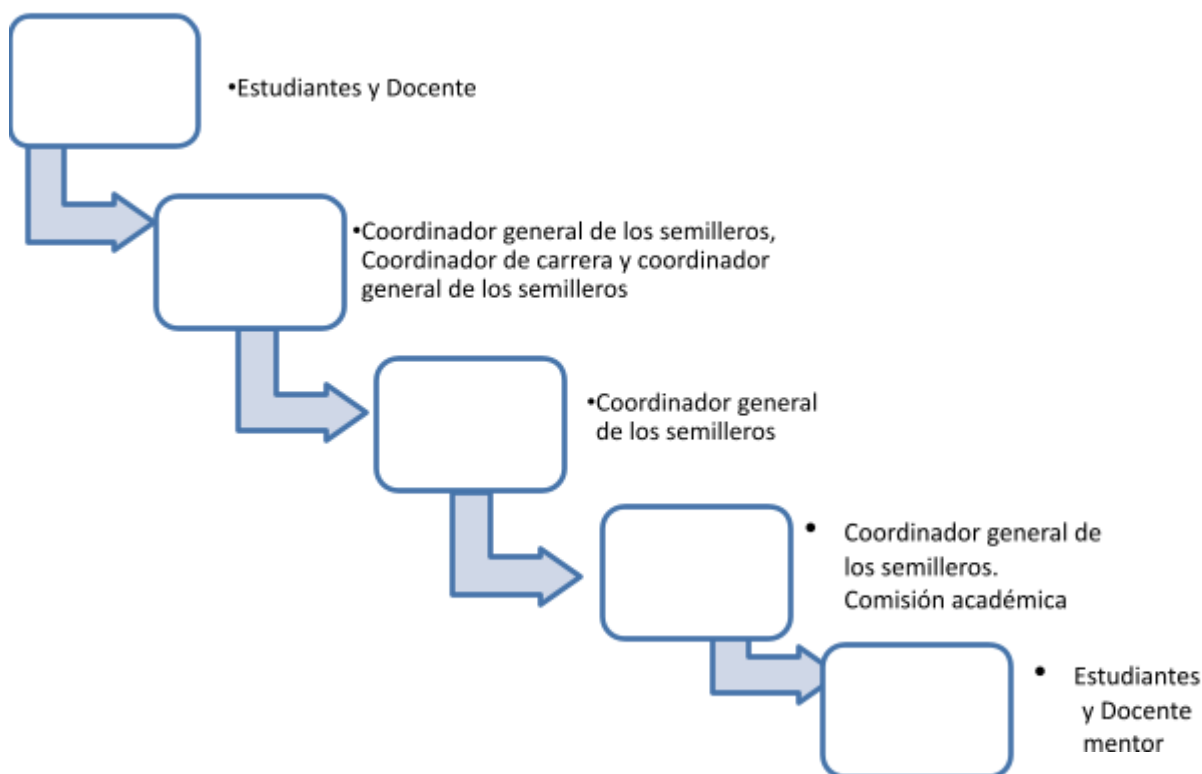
•Estudiantes y Docente

•Coordinador general de los semilleros, Coordinador de carrera y coordinador general de los semilleros

•Coordinador general de los semilleros

• Coordinador general de los semilleros. Comisión académica

• Estudiantes y Docente mentor